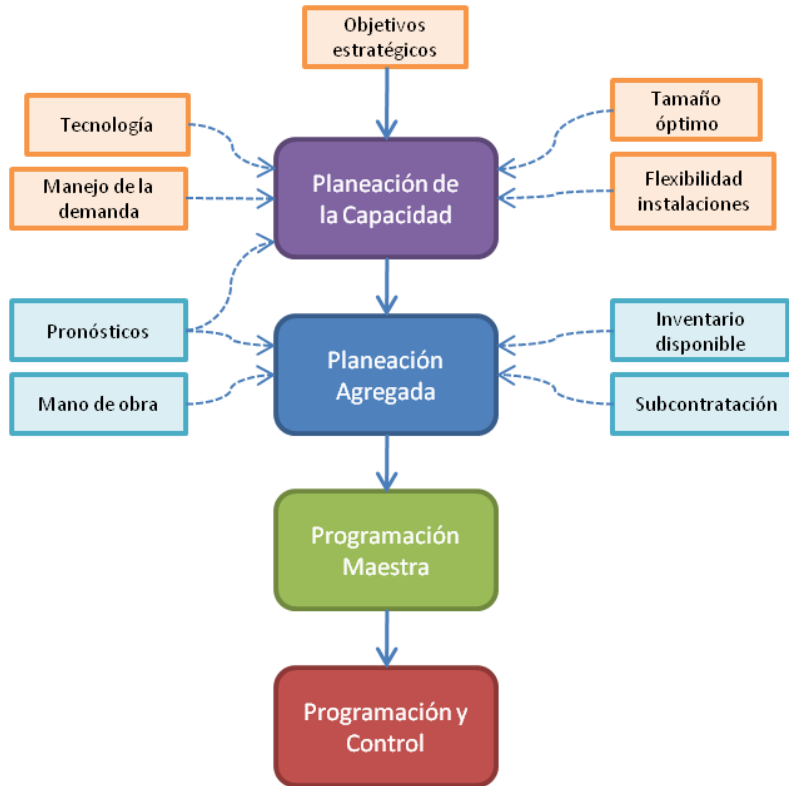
Objetivos estratégicos

Tecnología

Tamaño óptimo

Manejo de la demanda

Planeación de la Capacidad

Flexibilidad instalaciones

Pronósticos

Inventario disponible

Planeación Agregada

Mano de obra

Subcontratación

Programación Maestra

Programación y Control